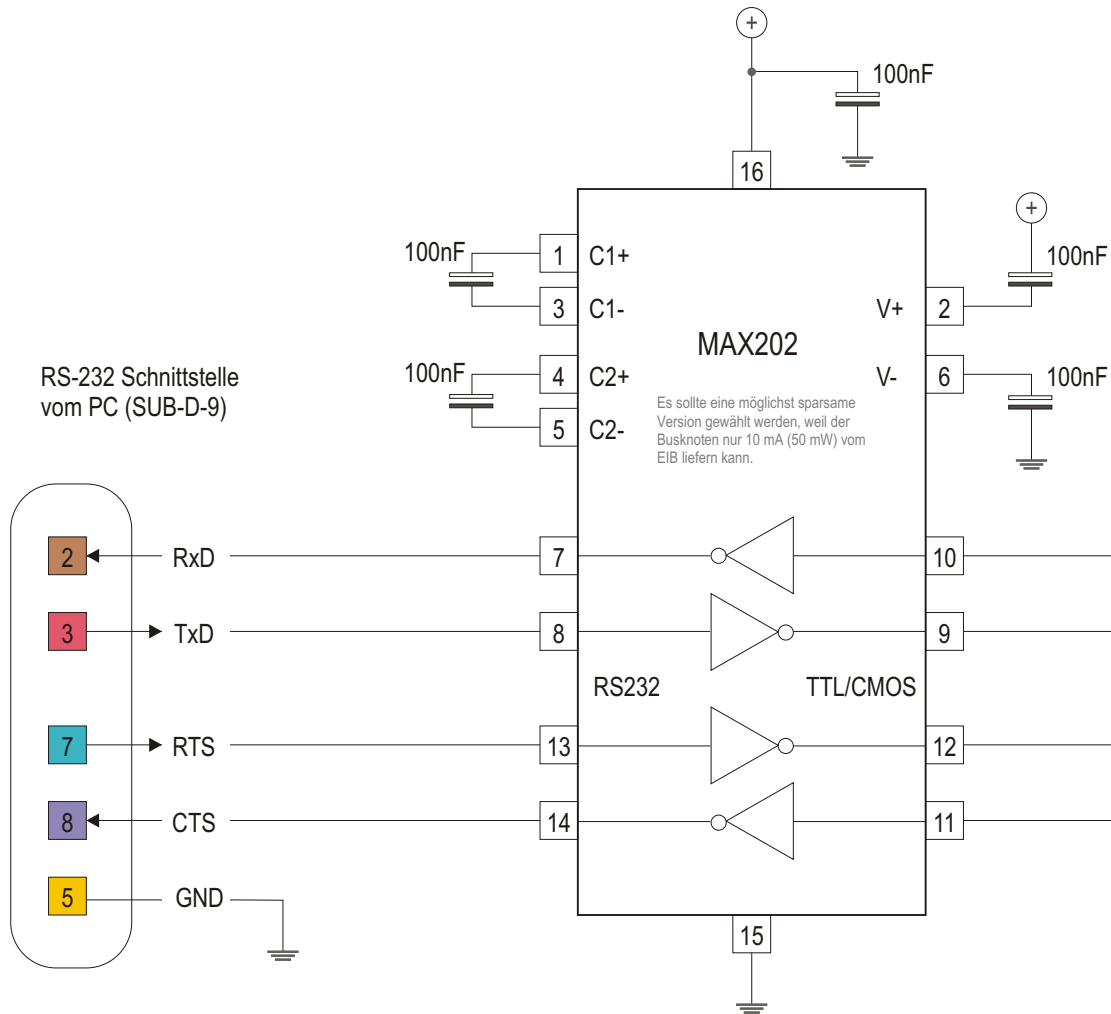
+

100nF

16

+

100nF

1 C1+

3 C1-

V+ 2

100nF

MAX202

RS-232 Schnittstelle vom PC (SUB-D-9)

100nF

4 C2+

5 C2-

V- 6

100nF

Es sollte eine möglichst sparsame Version gewählt werden, weil der Busknoten nur 10 mA (50 mW) vom EIB liefern kann.

2 RxD 7 10

3 TxD 8 9

RS232

TTL/CMOS

7 RTS 13 12

8 CTS 14 11

5 GND

15